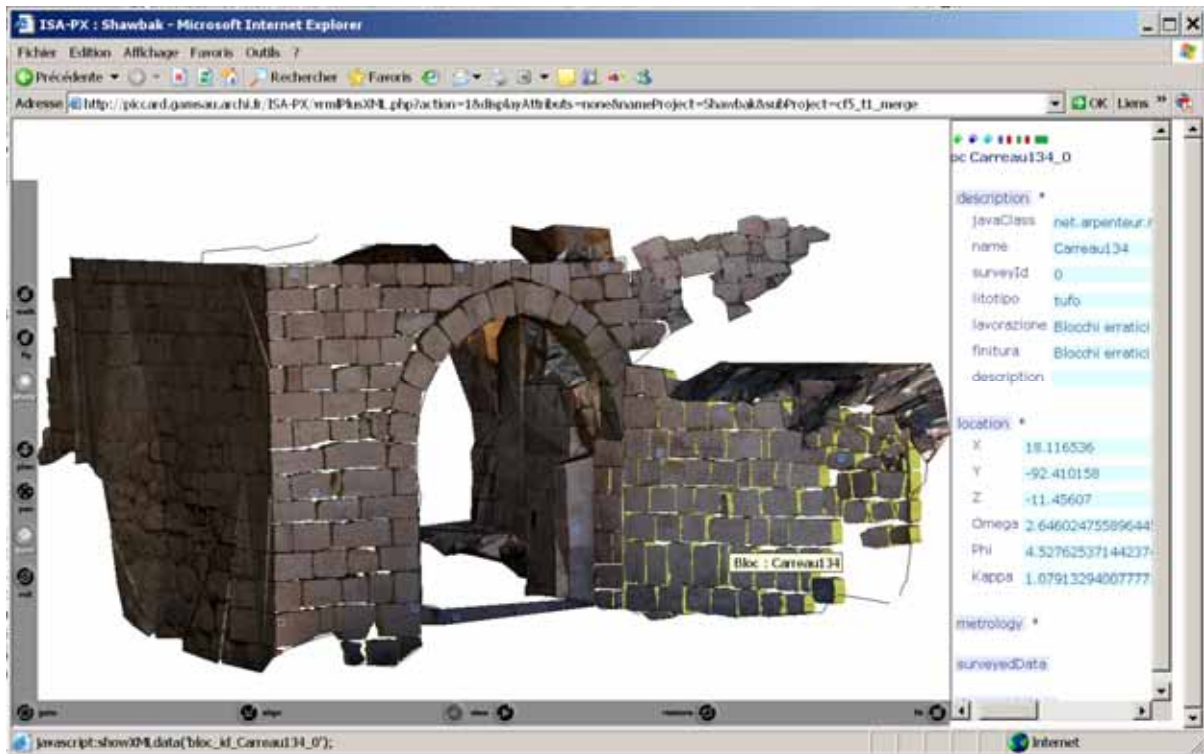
ISA-PX : Shawbak - Microsoft Internet Explorer

Fichier Edition Affichage Favoris Outils ?

Précédente Rechercher Favoris

Adresse http://piccard.gamsau.archi.fr/ISA-PX/vrmlPlusXML.php?action=1&displayAttributs=none&nameProject=Shawbak&subProject=cf5_t1_merge

OK Liens »

Bloc : Carreau134

bc Carreau134_0

description *

| | |
|---|---|
| javaClass | net.arpenteur.r |
| name | Carreau134 |
| surveyId | 0 |
| litotipo | tufo |
| lavorazione | Blocchi erratici |
| finitura | Blocchi erratici |
| description | |

location *

| | |
|---|---|
| X | 18.116536 |
| Y | -92.410158 |
| Z | -11.45607 |
| Omega | 2.646024755896445 |
| Phi | 4.527625371442374 |
| Kappa | 1.079132940077777 |

metrology *

surveyedData

javascript:showXMLdata('bloc_id_Carreau134_0');

Internet